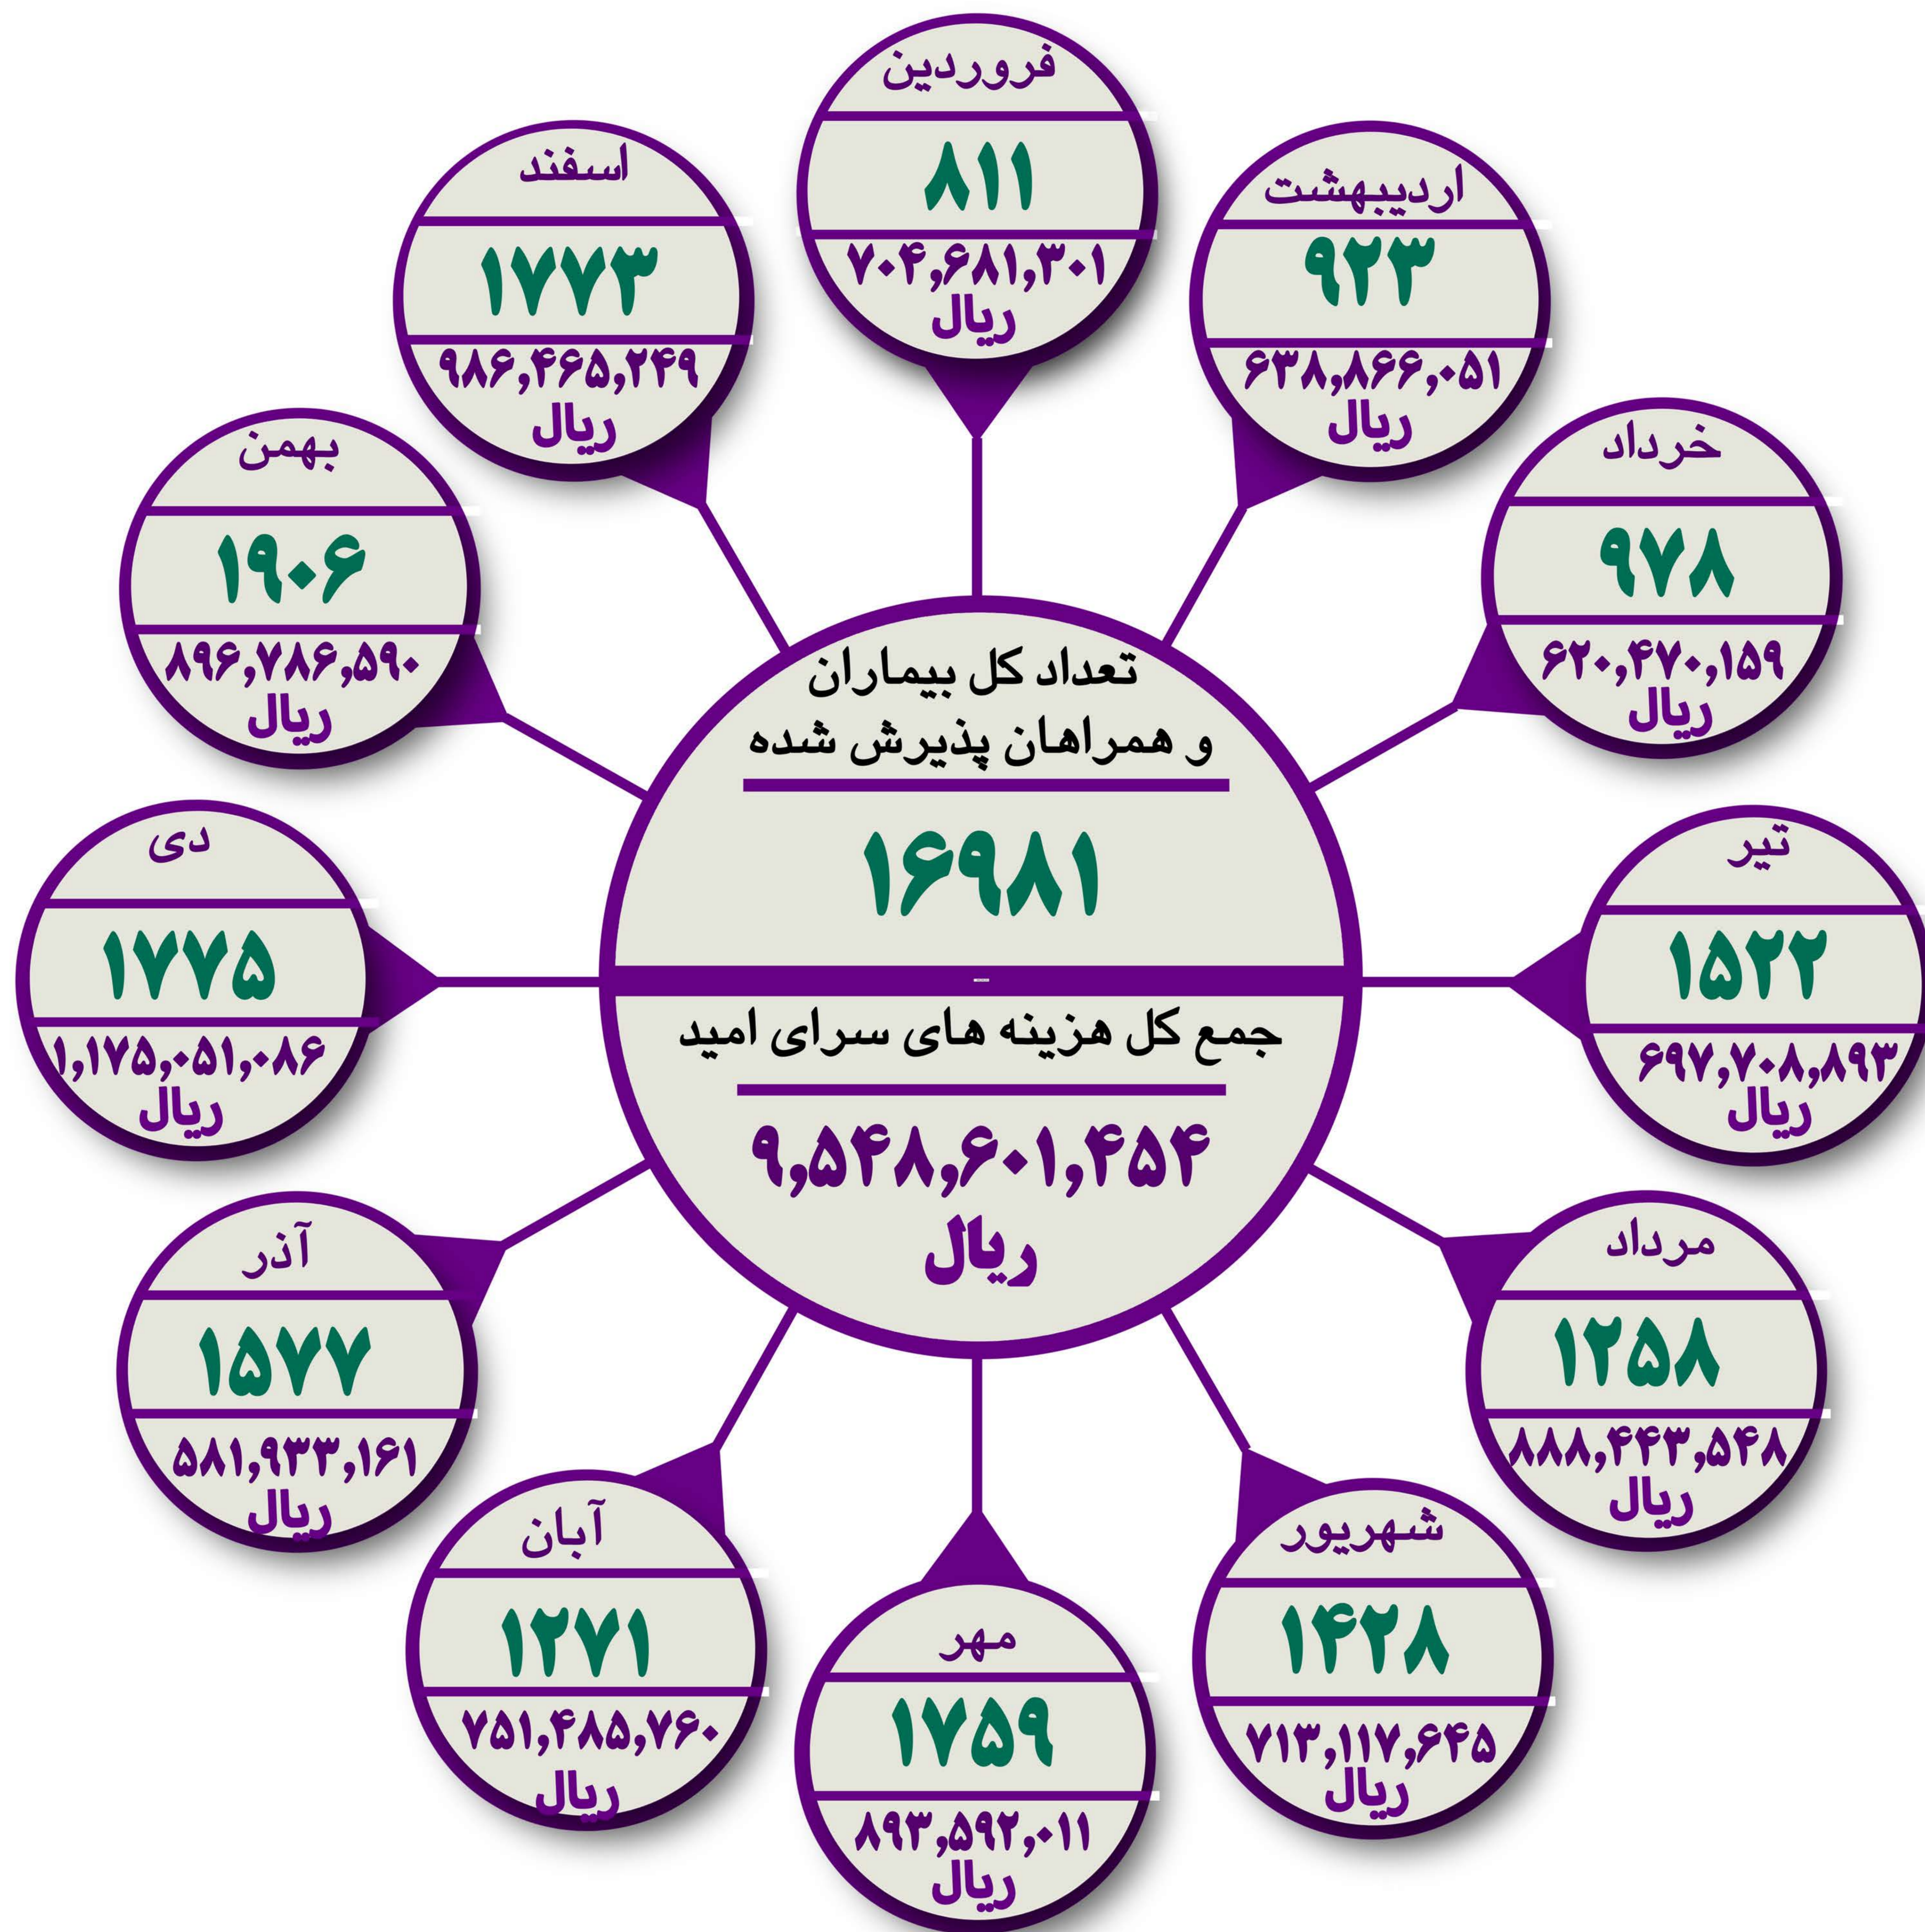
تعداد کل بیماران و همراهان پذیرش شده
۱۶۹۸۱
جمع کل هزینه های سرای امید
۹,۵۴۸,۶۰۱,۴۵۴
ریال

فروردین
۸۱۱
۷۰۴,۶۸۱,۳۰۱
ریال

اردیبهشت
۹۲۳
۶۳۸,۸۶۶,۰۵۱
ریال

خرداد
۹۷۸
۶۲۰,۴۷۰,۱۵۹
ریال

تیر
۱۵۲۲
۶۹۷,۷۰۸,۸۹۳
ریال

مرداد
۱۲۵۸
۸۸۸,۴۴۳,۵۴۸
ریال

شهریور
۱۴۲۸
۷۱۳,۱۱۷,۶۴۵
ریال

مهر
۱۷۵۹
۸۹۳,۵۹۲,۰۱۱
ریال

آبان
۱۲۷۱
۷۵۱,۴۸۵,۷۶۰
ریال

آذر
۱۵۷۷
۵۸۱,۹۳۳,۱۶۱
ریال

دی
۱۷۷۵
۱,۱۷۵,۰۵۱,۰۸۶
ریال

بهمن
۱۹۰۶
۸۹۶,۷۸۶,۵۹۰
ریال

اسفند
۱۷۷۳
۹۸۶,۴۶۵,۲۴۹
ریال